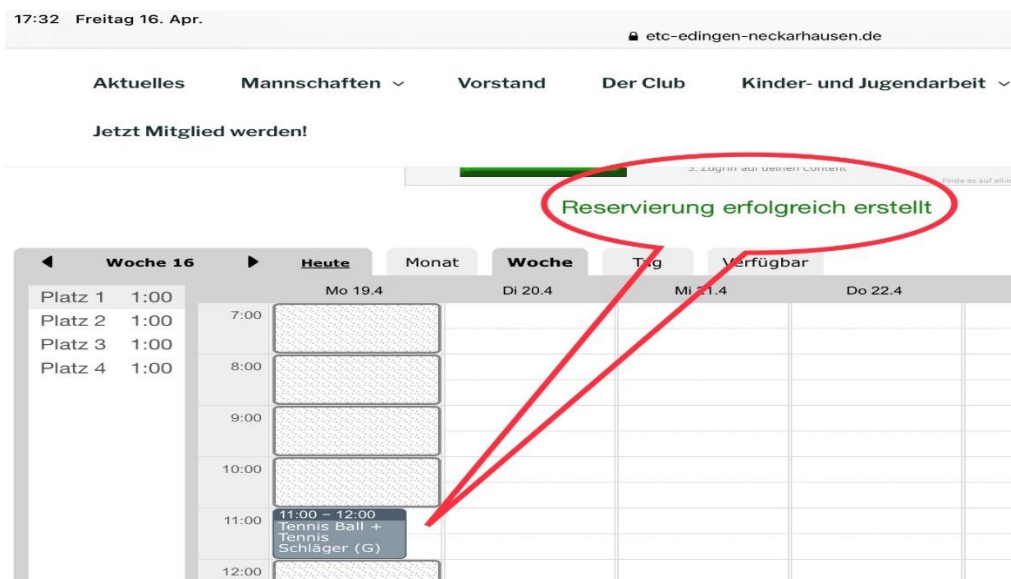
17:32 Freitag 16. Apr.

etc-edingen-neckarhausen.de

Aktuelles Mannschaften Vorstand Der Club Kinder- und Jugendarbeit

Jetzt Mitglied werden!

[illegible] Zugriff auf deinen Content

Reservierung erfolgreich erstellt

Woche 16 Heute Monat Woche Tag Verfügbar

Platz 1 1:00
Platz 2 1:00
Platz 3 1:00
Platz 4 1:00

Mo 19.4 Di 20.4 Mi 21.4 Do 22.4

7:00
8:00
9:00
10:00
11:00
11:00 – 12:00 Tennis Ball + Tennis Schläger (G)
12:00